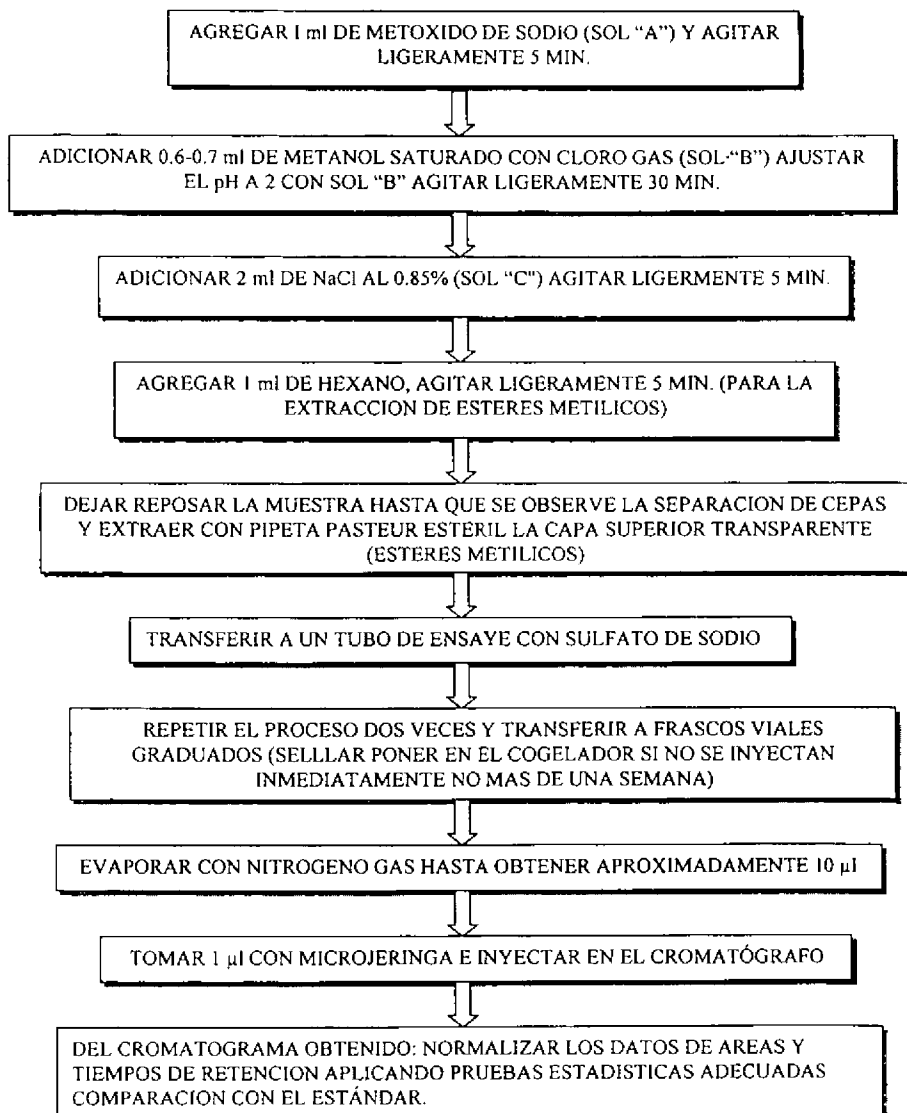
AGREGAR 1 ml DE METOXIDO DE SODIO (SOL "A") Y AGITAR LIGERAMENTE 5 MIN.

ADICIONAR 0.6-0.7 ml DE METANOL SATURADO CON CLORO GAS (SOL-"B") AJUSTAR EL pH A 2 CON SOL "B" AGITAR LIGERAMENTE 30 MIN.

ADICIONAR 2 ml DE NaCl AL 0.85% (SOL "C") AGITAR LIGERMENTE 5 MIN.

AGREGAR 1 ml DE HEXANO, AGITAR LIGERAMENTE 5 MIN. (PARA LA EXTRACCION DE ESTERES METILICOS)

DEJAR REPOSAR LA MUESTRA HASTA QUE SE OBSERVE LA SEPARACION DE CEPAS Y EXTRAER CON PIPETA PASTEUR ESTERIL LA CAPA SUPERIOR TRANSPARENTE (ESTERES METILICOS)

TRANSFERIR A UN TUBO DE ENSAYE CON SULFATO DE SODIO

REPETIR EL PROCESO DOS VECES Y TRANSFERIR A FRASCOS VIALES GRADUADOS (SELLLAR PONER EN EL COGELADOR SI NO SE INYECTAN INMEDIATAMENTE NO MAS DE UNA SEMANA)

EVAPORAR CON NITROGENO GAS HASTA OBTENER APROXIMADAMENTE 10 µl

TOMAR 1 µl CON MICROJERINGA E INYECTAR EN EL CROMATÓGRAFO

DEL CROMATOGRAMA OBTENIDO: NORMALIZAR LOS DATOS DE AREAS Y TIEMPOS DE RETENCION APLICANDO PRUEBAS ESTADISTICAS ADECUADAS COMPARACION CON EL ESTÁNDAR.